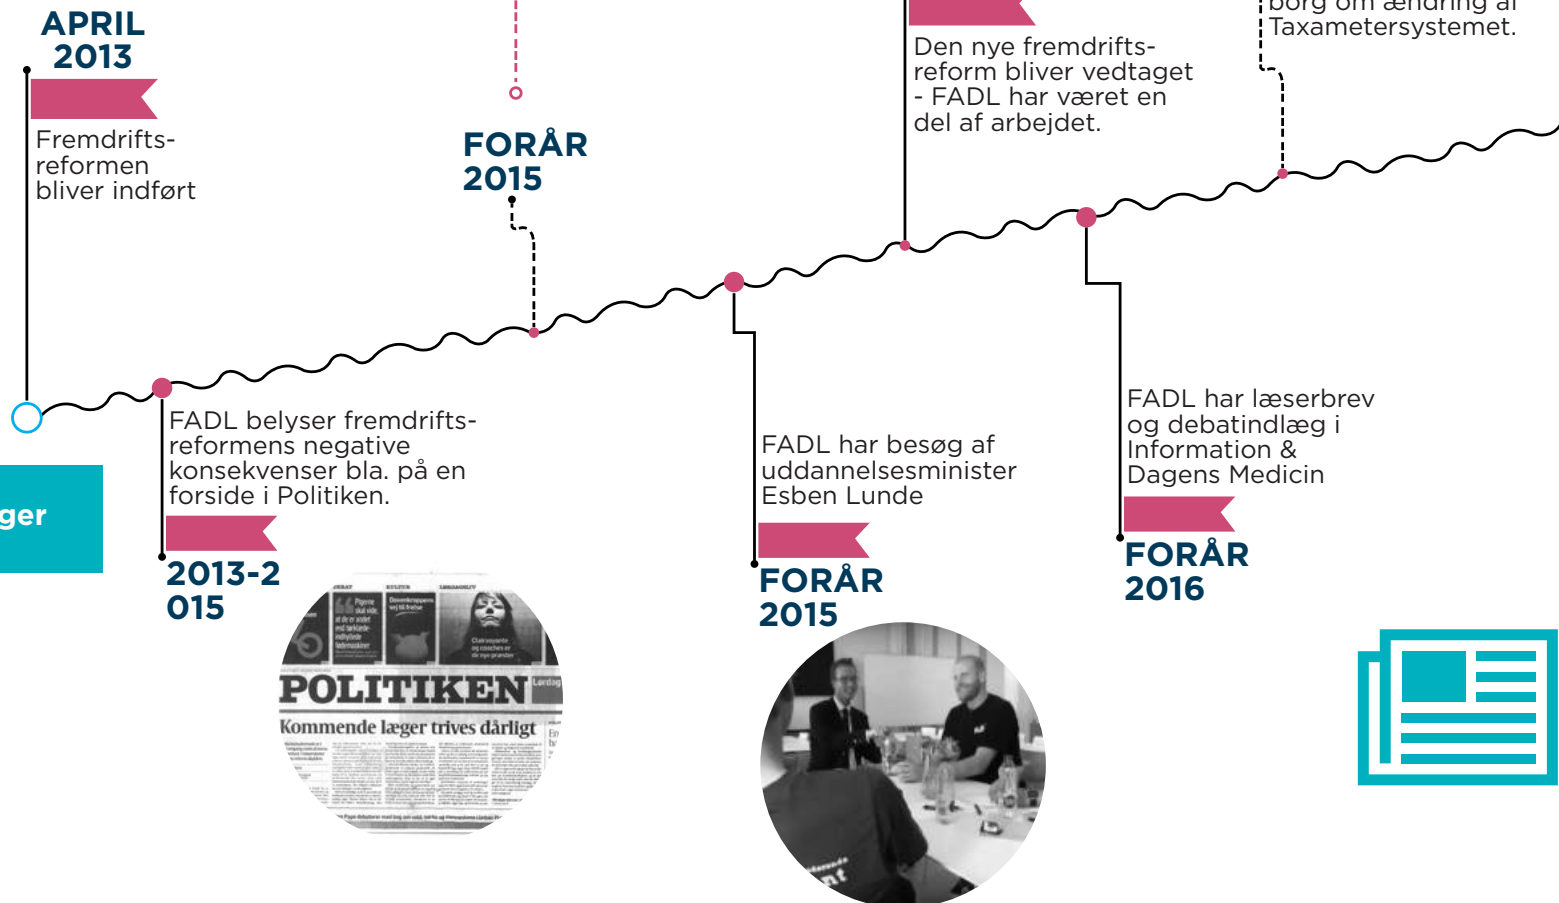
APRIL 2013

Fremdrifts-reformen bliver indført

FORÅR 2015

Den nye fremdrifts-reform bliver vedtaget - FADL har været en del af arbejdet.

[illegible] om ændring af Taxametersystemet.

ger

FADL belyser fremdrifts-reformens negative konsekvenser bla. på en forside i Politiken.

2013-2015

POLITIKEN

Kommende læger trives dårligt

FADL har besøg af uddannelsesminister Esben Lunde

FORÅR 2015

FADL har læserbrev og debatindlæg i Information & Dagens Medicin

FORÅR 2016